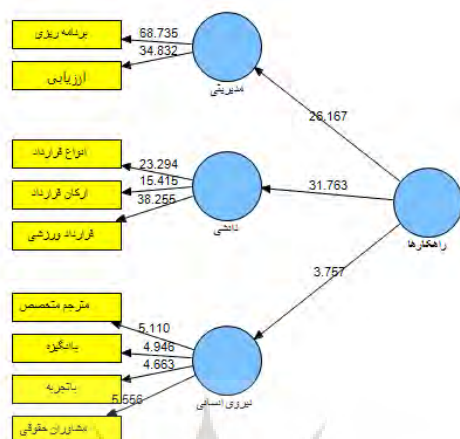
برنامه ریزی
68.735
34.832
ارزیابی
مدیریتی
26.167
انواع قرارداد
23.294
ارکان قرارداد
15.415
38.255
قرارداد ورزشی
دانشی
31.763
راهکارها
3.757
مترجم متخصص
5.110
باانگیزه
4.946
4.663
باتجربه
5.556
مشاوران حقوقی
نیروی انسانی